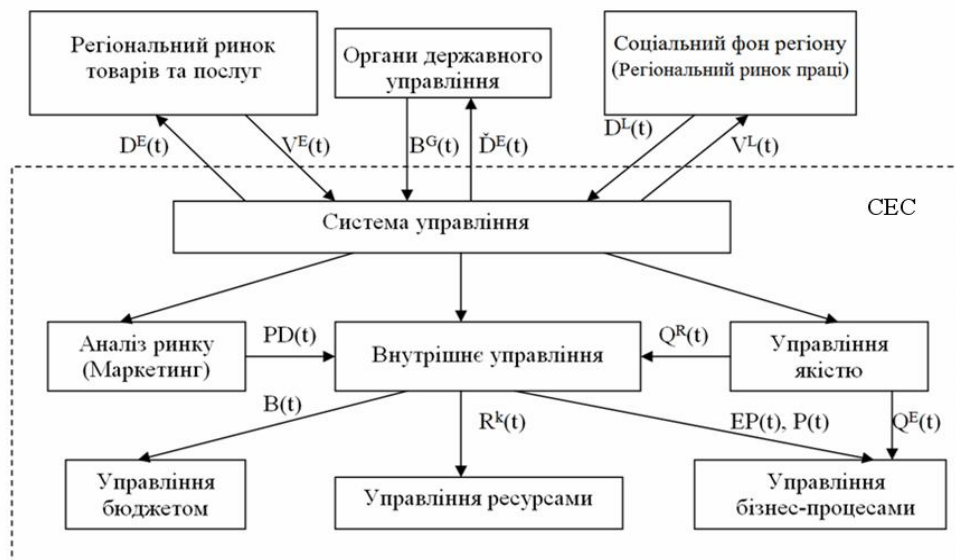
Регіональний ринок товарів та послуг

Органи державного управління

Соціальний фон регіону (Регіональний ринок праці)

$D^E(t)$

$V^E(t)$

$B^G(t)$

$\check{D}^E(t)$

$D^L(t)$

$V^L(t)$

СЕС

Система управління

Аналіз ринку (Маркетинг)

PD(t)

Внутрішнє управління

$Q^R(t)$

Управління якістю

B(t)

$R^k(t)$

EP(t), P(t)

$Q^E(t)$

Управління бюджетом

Управління ресурсами

Управління бізнес-процесами